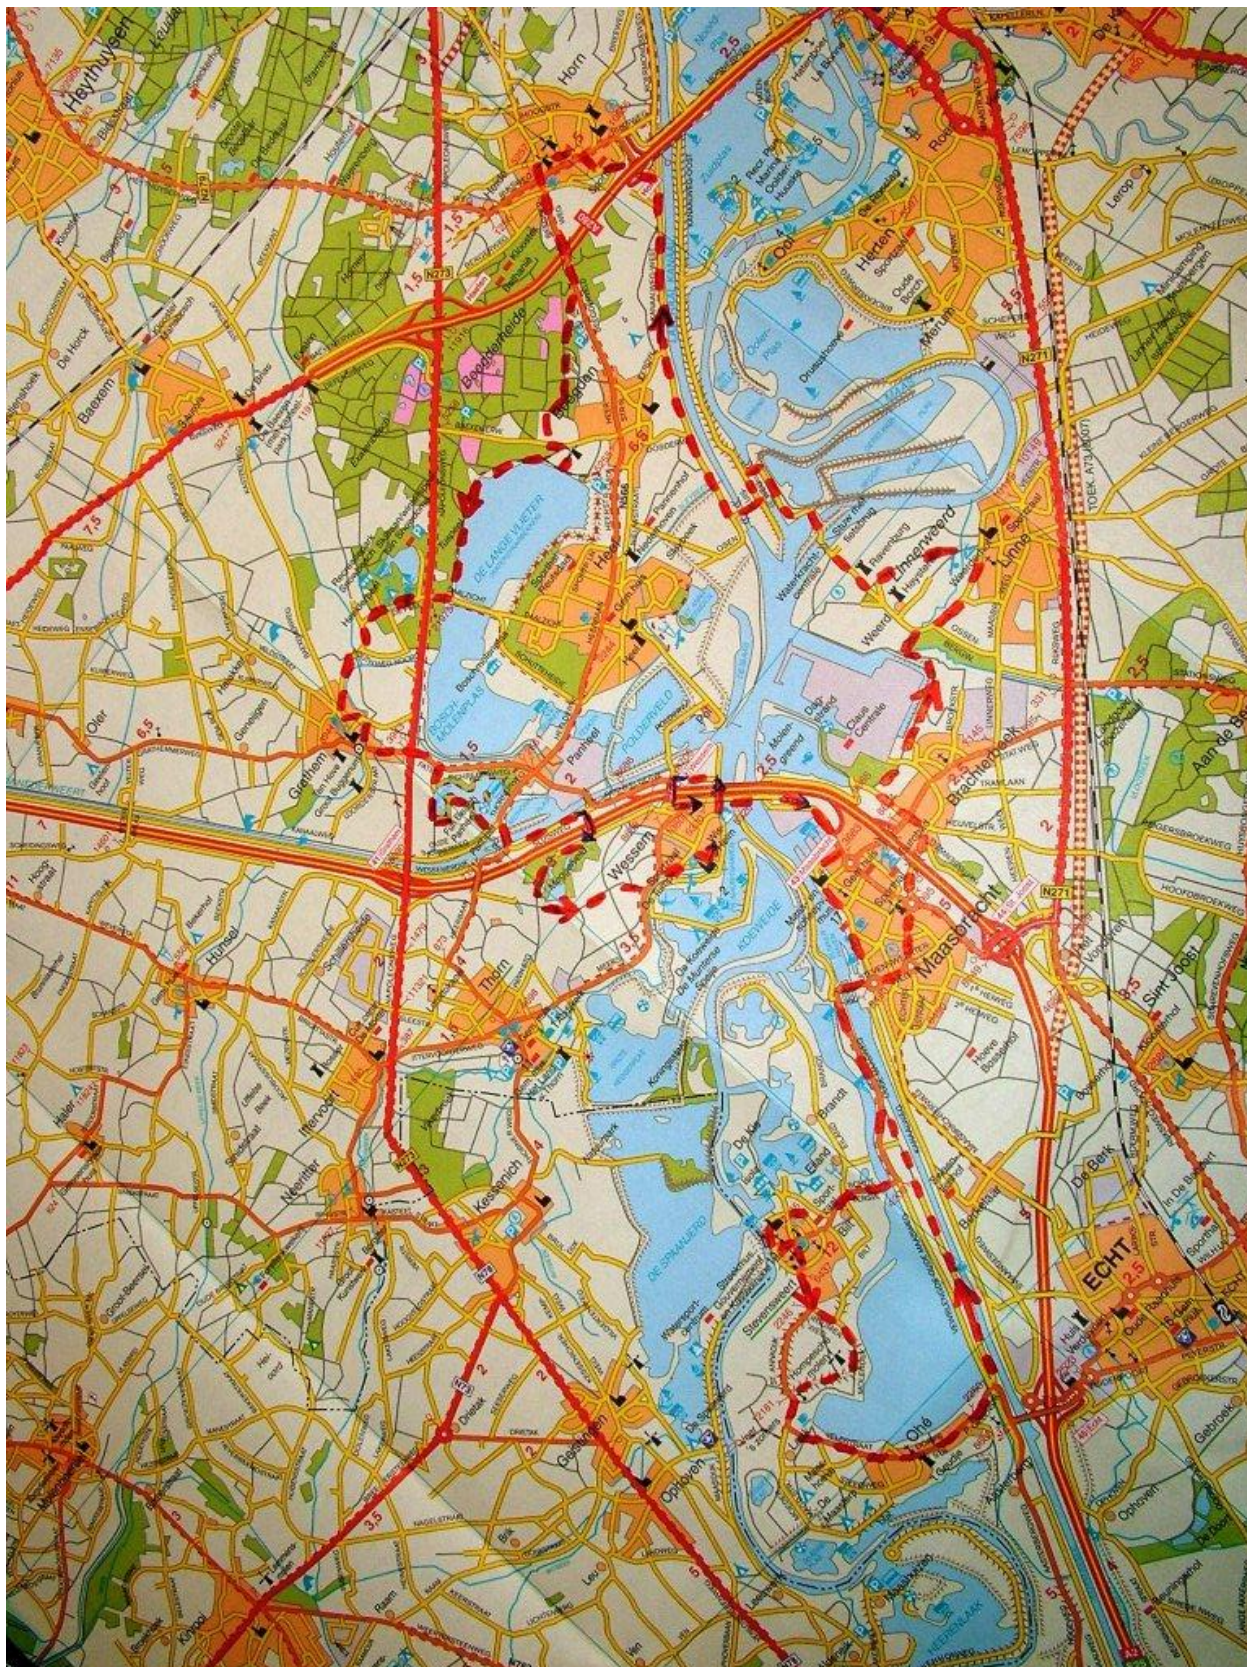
Heythuysen
Horn
Baexen
Beegden
Heel
Oler
Grathem
Wessem
Thorn
Hunsel
Ittervoort
Neeritter
Kessenich
Maasbracht
Brachterbeek
Linne
Herten
Ool
Merum
Roermond
Linnerweerd
Panheel
Stevensweert
Ohé
Echt
Sint Joost
Aan de Berg
De Berk
Ophoven
Kinrooi
Leu
N273
N271
N273
DE LANGE VLIETER
DE SPAANJERD
KOEWEIDE
Claus Centrale
Oude Borcht
Lerop
2,5
1,5
2
3,5
7,5
6,5